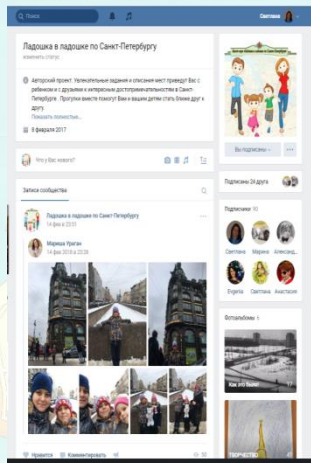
Поиск

Светлана

Ладошка в ладошке по Санкт-Петербургу

изменить статус

Авторский проект. Увлекательные задания и описания мест приведут Вас с ребенком и с друзьями к интересным достопримечательностям в Санкт-Петербурге. Прогулки вместе помогут Вам и вашим детям стать ближе друг к другу.

Показать подробнее

6 февраля 2017

Что у Вас нового?

Записи сообщества

Ладошка в ладошке по Санкт-Петербургу

14 фев в 20:59

Марина Урган

14 фев 2018 в 20:59

Нравится

Комментировать

Вы подписаны

Подписаны 24 друга

Подписчики 90

Светлана

Марина

Александ...

Евгения

Светлана

Анастасия

Фотоальбомы

Как это было

ТВОРЧЕСТВО